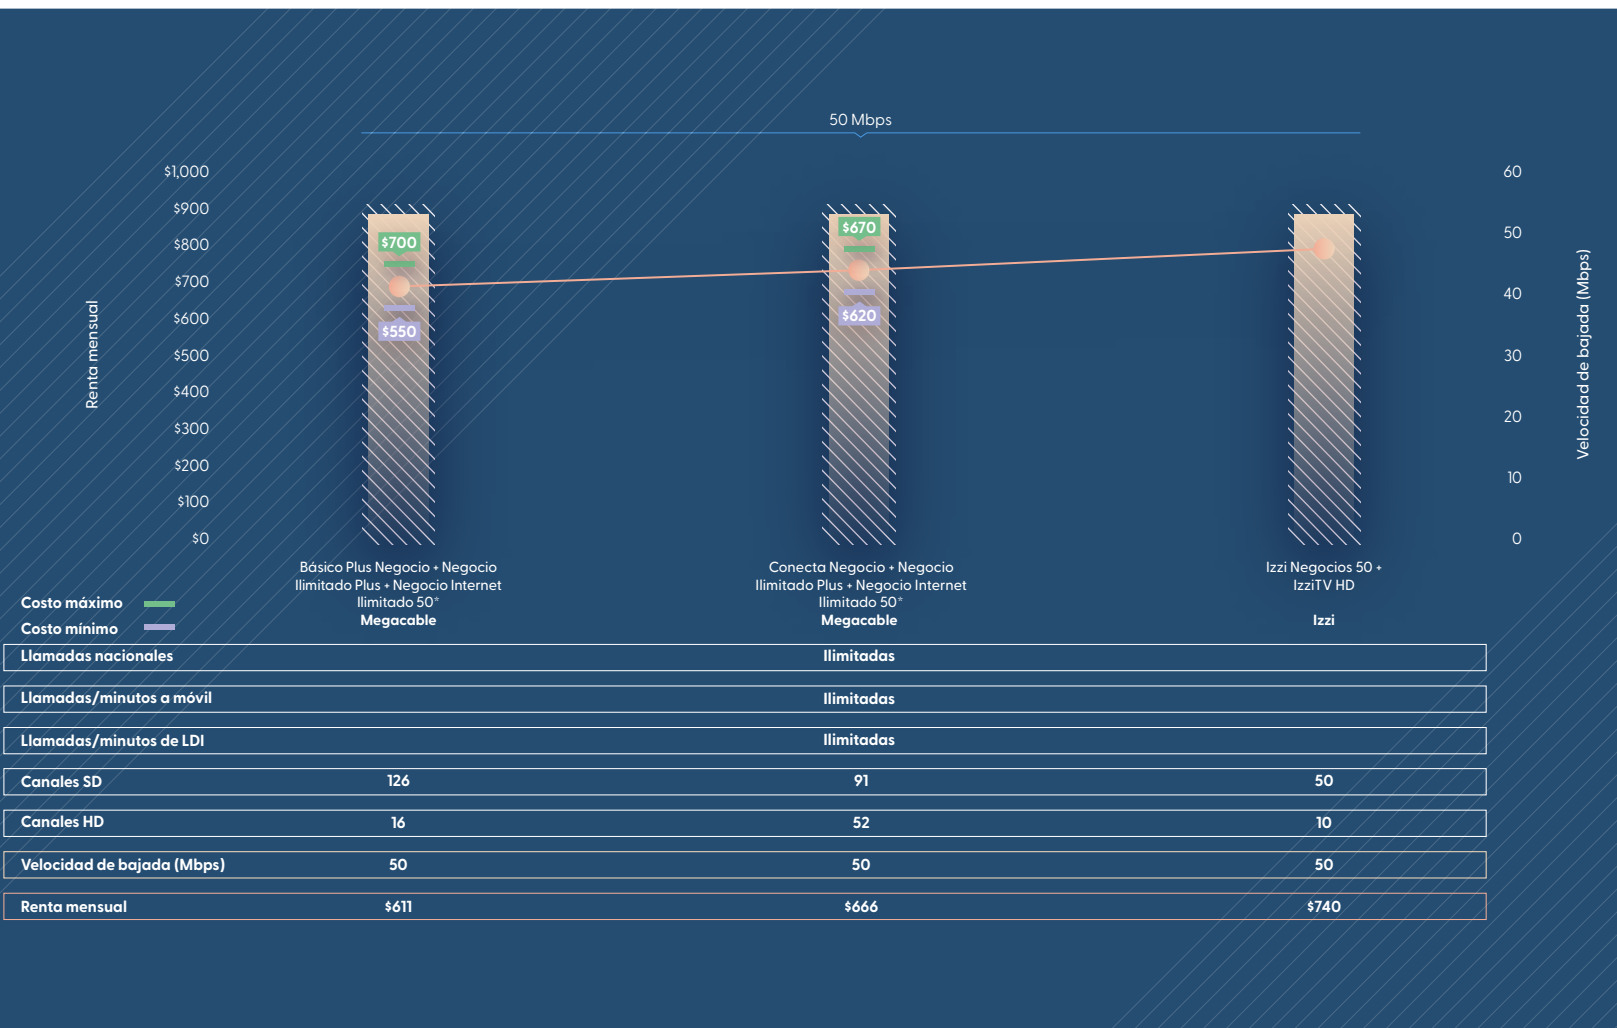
50 Mbps

Renta mensual

$1,000
$900
$800
$700
$600
$500
$400
$300
$200
$100
$0

Velocidad de bajada (Mbps)

60
50
40
30
20
10
0

$700
$550
$670
$620

Básico Plus Negocio + Negocio Ilimitado Plus + Negocio Internet Ilimitado 50*
**Megacable**

Conecta Negocio + Negocio Ilimitado Plus + Negocio Internet Ilimitado 50*
**Megacable**

Izzi Negocios 50 + IzziTV HD
**Izzi**

Costo máximo
Costo mínimo

| Llamadas nacionales | | Ilimitadas | |
|---|---|---|---|
| Llamadas/minutos a móvil | | Ilimitadas | |
| Llamadas/minutos de LDI | | Ilimitadas | |
| Canales SD | 126 | 91 | 50 |
| Canales HD | 16 | 52 | 10 |
| Velocidad de bajada (Mbps) | 50 | 50 | 50 |
| Renta mensual | $611 | $666 | $740 |